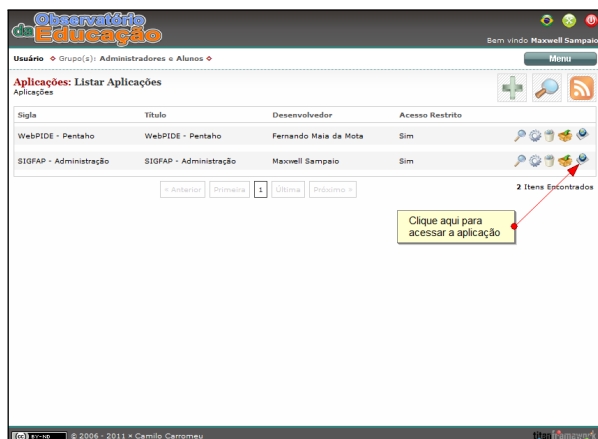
Observatório da Educação

Bem vindo Maxwell Sampaio

Usuário ◆ Grupo(s): Administradores e Alunos ◆

Menu

Aplicações: Listar Aplicações
Aplicações

| Sigla | Título | Desenvolvedor | Acesso Restrito | |
|---|---|---|---|---|
| WebPIDE - Pentaho | WebPIDE - Pentaho | Fernando Maia da Mota | Sim | |
| SIGFAP - Administração | SIGFAP - Administração | Maxwell Sampaio | Sim | |

« Anterior | Primeira | 1 | Última | Próximo »

2 Itens Encontrados

Clique aqui para acessar a aplicação

(cc) BY-ND © 2006 - 2011 × Camilo Carromeu

titan framework